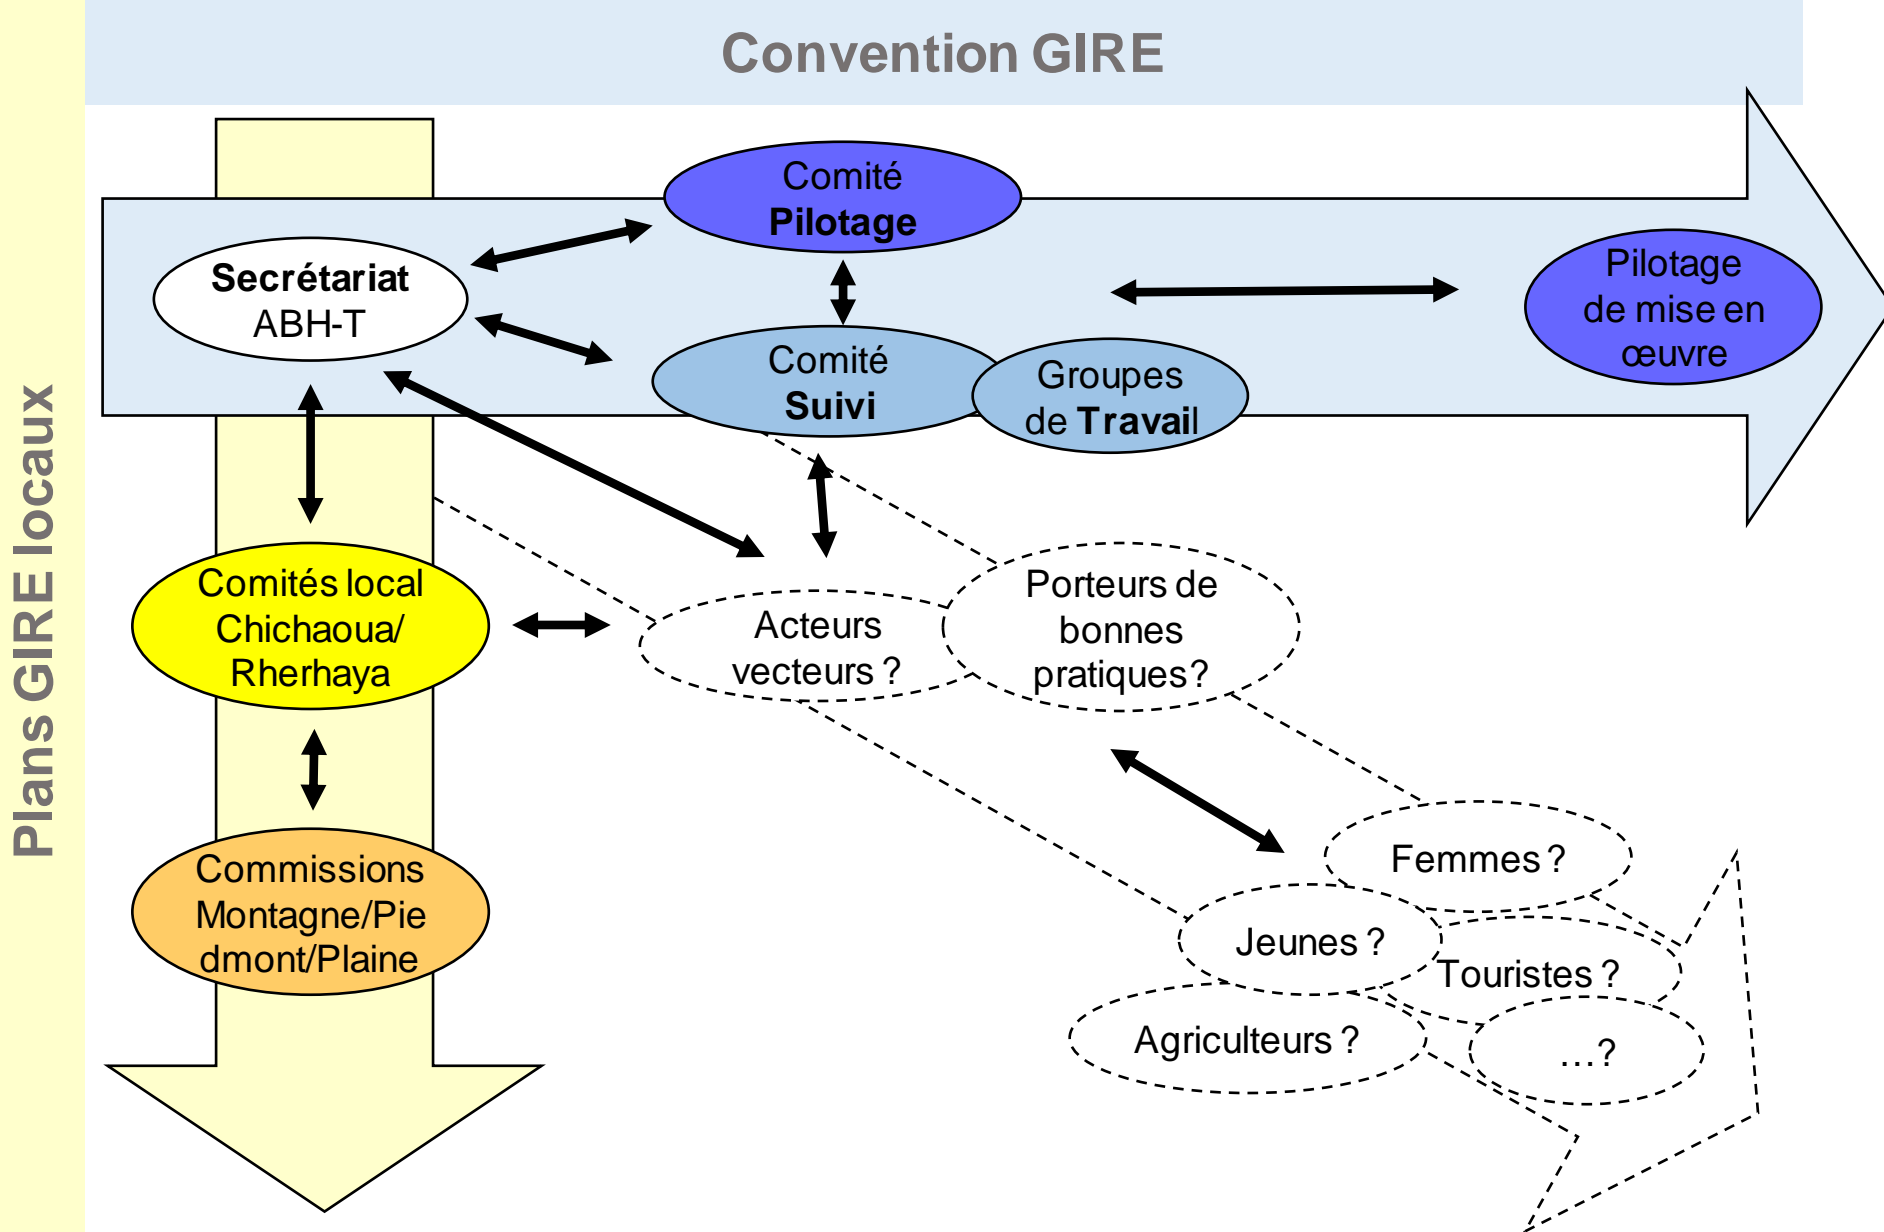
Convention GIRE

Plans GIRE locaux

Secrétariat ABH-T

Comité Pilotage

Comité Suivi

Groupes de Travail

Pilotage de mise en œuvre

Comités local Chichaoua/ Rherhaya

Commissions Montagne/Piedmont/Plaine

Acteurs vecteurs ?

Porteurs de bonnes pratiques?

Femmes ?

Jeunes ?

Touristes ?

Agriculteurs ?

…?